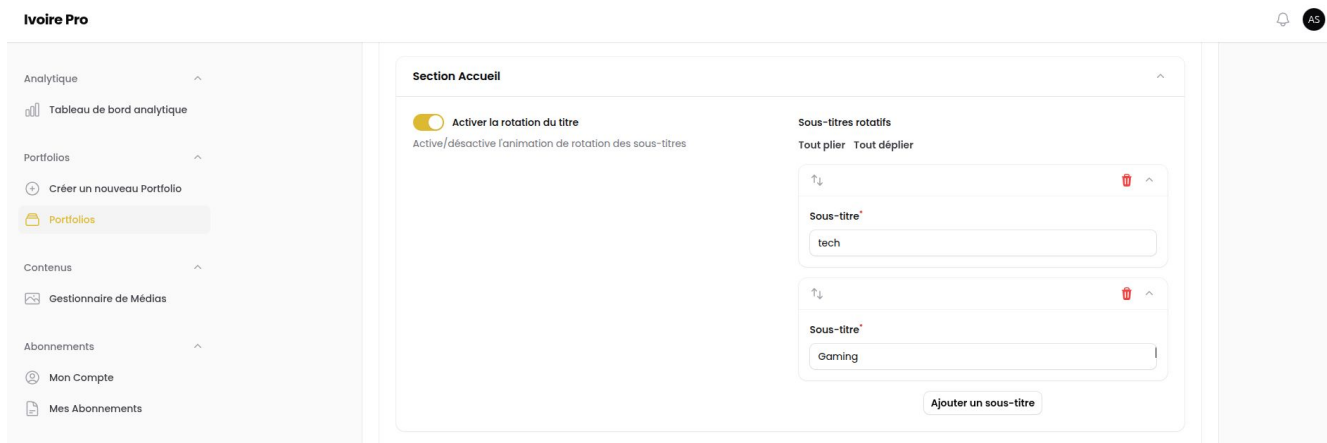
Ivoire Pro

AS

Analytique

Tableau de bord analytique

Portfolios

Créer un nouveau Portfolio

Portfolios

Contenus

Gestionnaire de Médias

Abonnements

Mon Compte

Mes Abonnements

Section Accueil

Activer la rotation du titre

Active/désactive l'animation de rotation des sous-titres

Sous-titres rotatifs

Tout plier Tout déplier

Sous-titre*

tech

Sous-titre*

Gaming

Ajouter un sous-titre